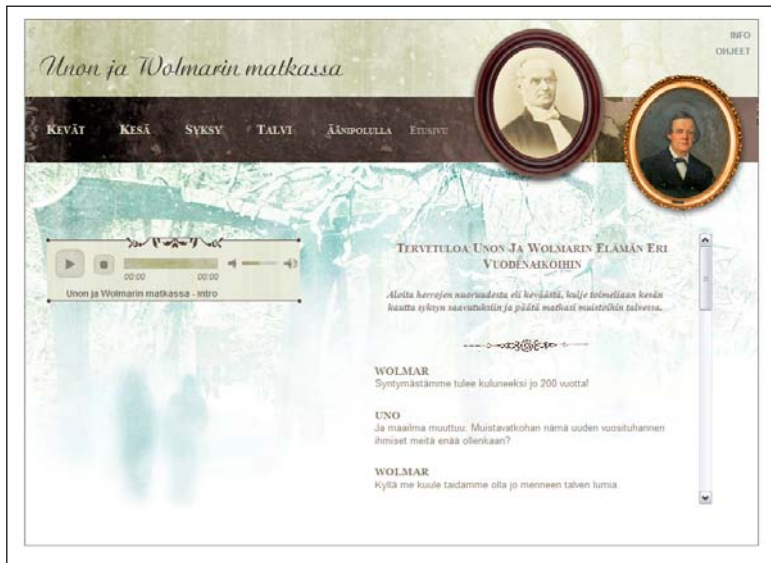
INFO
OHJEET

Unon ja Wolmarin matkassa

KEVÄT KESÄ SYKSY TALVI ÄÄNIPOLULLA ETUSIVU

00:00 00:00
Unon ja Wolmarin matkassa - intro

TERVETULOA UNON JA WOLMARIN ELÄMÄN ERI VUODENAIKOIHIN

Aloita herrojen nuoruudesta eli keväästä, kulje toimeliaan kesän kautta syksyn saavutuksiin ja päätä matkasi muistoihin talvessa.

WOLMAR
Syntymästämme tulee kuluneeksi jo 200 vuotta!

UNO
Ja maailma muuttuu. Muistavatkohan nämä uuden vuosituhannen ihmiset meitä enää ollenkaan?

WOLMAR
Kyllä me kuule taidamme olla jo menneen talven lumia.